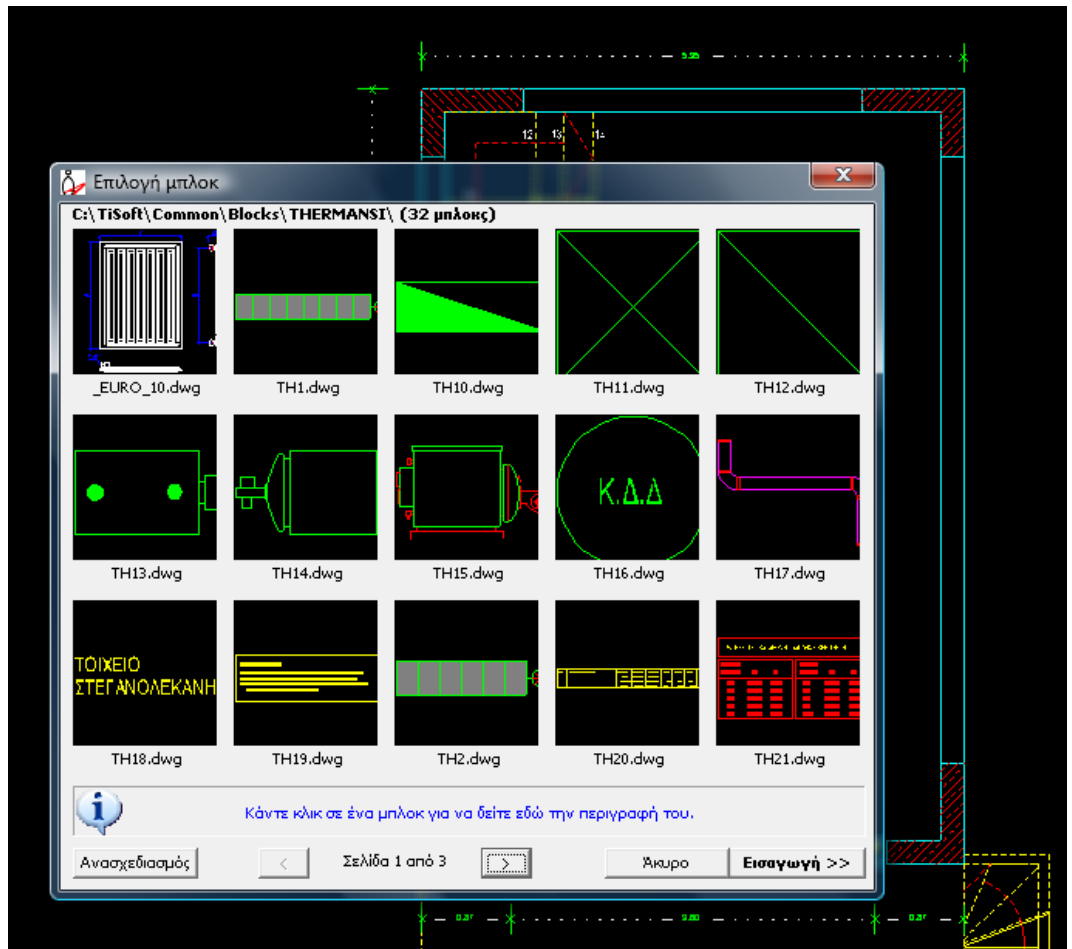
Επιλογή μπλοκ

C:\TiSoft\Common\Blocks\THERMANSI\ (32 μπλοκς)

_EURO_10.dwg
TH1.dwg
TH10.dwg
TH11.dwg
TH12.dwg

TH13.dwg
TH14.dwg
Κ.Δ.Δ
TH15.dwg
TH16.dwg
TH17.dwg

ΤΟΙΧΕΙΟ
ΣΤΕΓΑΝΟΛΕΚΑΝΗ
TH18.dwg
TH19.dwg
TH2.dwg
TH20.dwg
TH21.dwg

Κάντε κλικ σε ένα μπλοκ για να δείτε εδώ την περιγραφή του.

Ανασχεδιασμός
<
Σελίδα 1 από 3
>
Άκυρο
Εισαγωγή >>

12
13
14